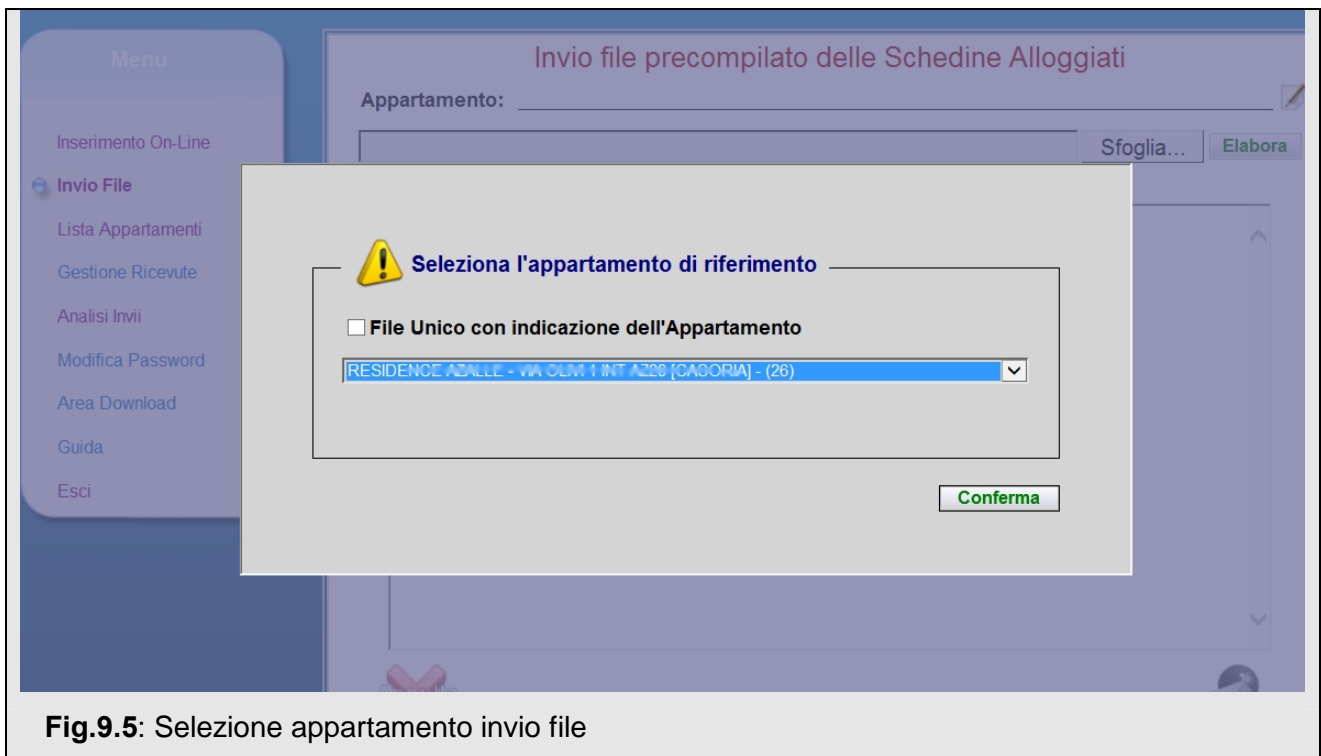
Menu

Inserimento On-Line
Invio File
Lista Appartamenti
Gestione Ricevute
Analisi Invii
Modifica Password
Area Download
Guida
Esci

Invio file precompilato delle Schedine Alloggiati

Appartamento:

Sfoglia... Elabora

Seleziona l'appartamento di riferimento

File Unico con indicazione dell'Appartamento

RESIDENCE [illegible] - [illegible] [CASORIA] - (26)

Conferma

**Fig.9.5**: Selezione appartamento invio file